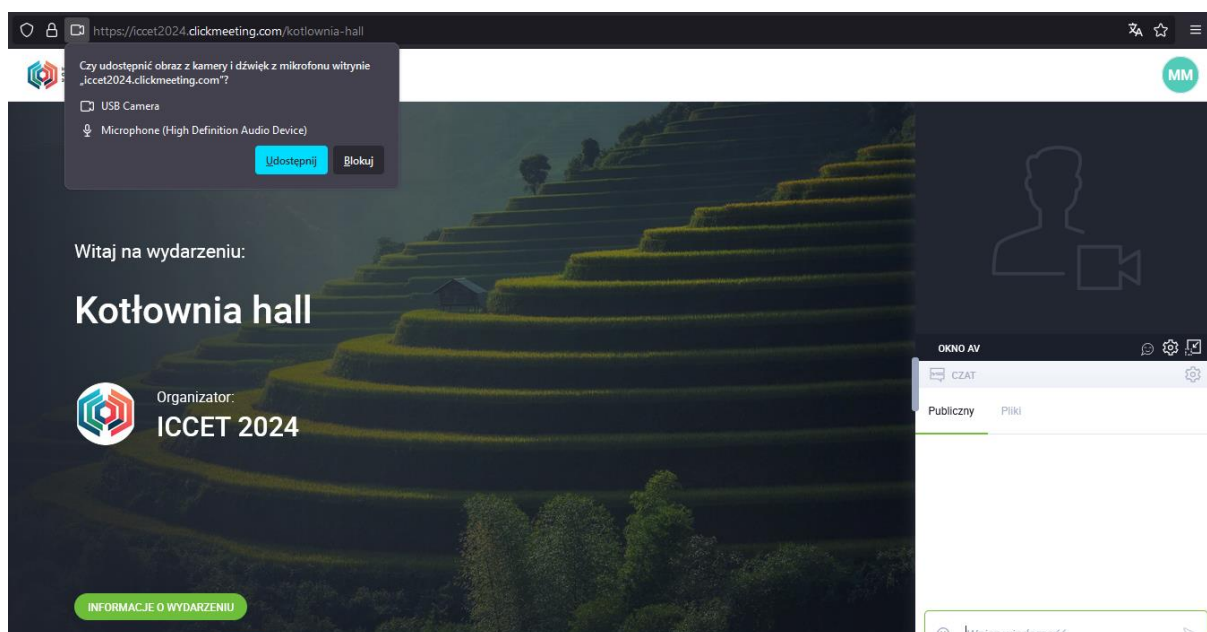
https://iccet2024.clickmeeting.com/kotlownia-hall

Czy udostępnić obraz z kamery i dźwięk z mikrofonu witrynie „iccet2024.clickmeeting.com"?

USB Camera

Microphone (High Definition Audio Device)

Udostępnij Blokuj

MM

Witaj na wydarzeniu:

Kotłownia hall

Organizator:

ICCET 2024

INFORMACJE O WYDARZENIU

OKNO AV

CZAT

Publiczny Pliki

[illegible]